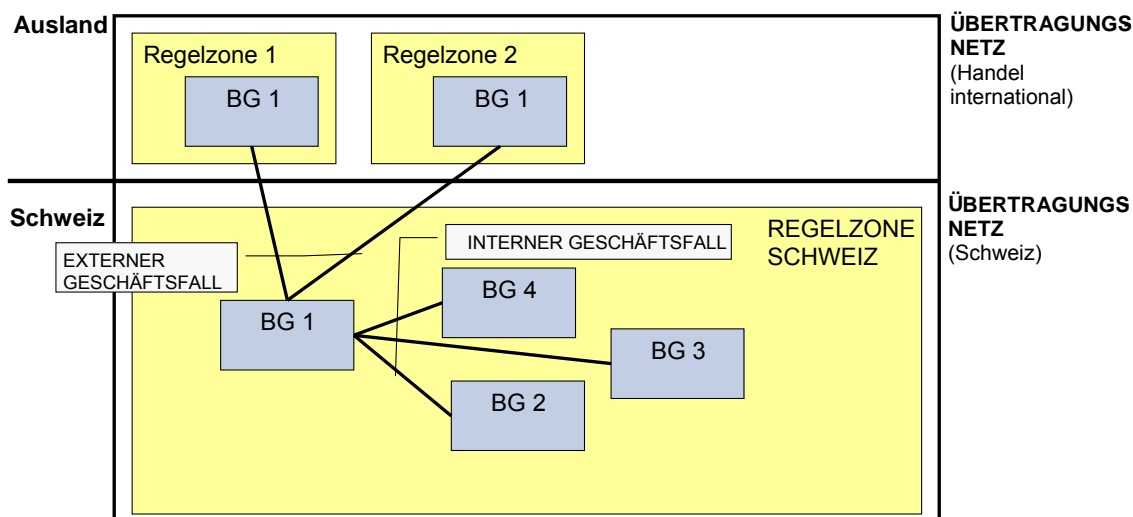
Ausland

Regelzone 1

BG 1

Regelzone 2

BG 1

ÜBERTRAGUNGS NETZ
(Handel international)

Schweiz

REGELZONE SCHWEIZ

EXTERNER GESCHÄFTSFALL

INTERNER GESCHÄFTSFALL

BG 4

BG 1

BG 3

BG 2

ÜBERTRAGUNGS NETZ
(Schweiz)